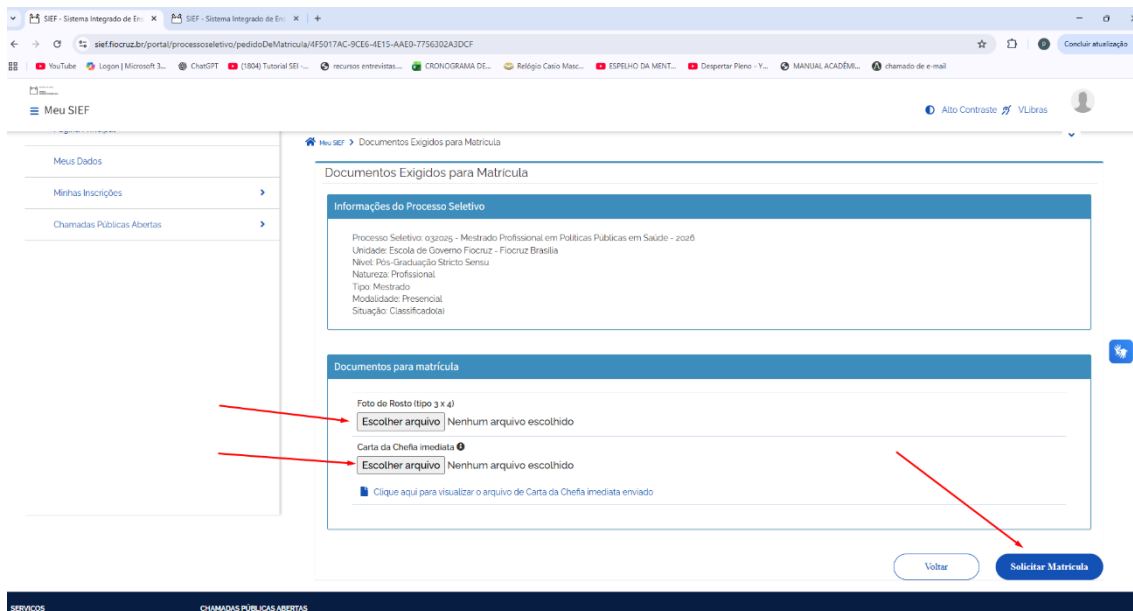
SIEF - Sistema Integrado de En ×
SIEF - Sistema Integrado de En ×
+

sief.fiocruz.br/portal/processoseletivo/pedidoDeMatricula/4F5017AC-9CE6-4E15-AAE0-7756302A3DCF

Concluir atualização

YouTube | Logon | Microsoft 3... | ChatGPT | (1804) Tutorial SEI -... | recursos entrevistas... | CRONOGRAMA DE... | Relógio Casio Masc... | ESPELHO DA MENT... | Despertar Pleno - Y... | MANUAL ACADÊMI... | chamado de e-mail

Meu SIEF

Alto Contraste VLibras

Meus Dados
Minhas Inscrições
Chamadas Públicas Abertas

Meu SIEF > Documentos Exigidos para Matricula

Documentos Exigidos para Matricula

Informações do Processo Seletivo

Processo Seletivo: 032025 - Mestrado Profissional em Políticas Públicas em Saúde - 2026
Unidade: Escola de Governo Fiocruz - Fiocruz Brasília
Nível: Pós-Graduação Stricto Sensu
Natureza: Profissional
Tipo: Mestrado
Modalidade: Presencial
Situação: Classificado(a)

Documentos para matrícula

Foto de Rosto (tipo 3 x 4)
Escolher arquivo Nenhum arquivo escolhido

Carta da Chefia imediata
Escolher arquivo Nenhum arquivo escolhido

Clique aqui para visualizar o arquivo de Carta da Chefia imediata enviado

Voltar
Solicitar Matricula

SERVIÇOS
CHAMADAS PÚBLICAS ABERTAS